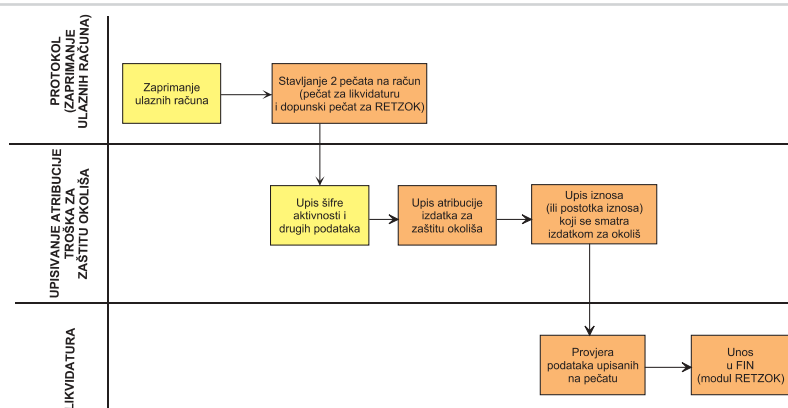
PROTOKOL (ZAPRIMANJE ULAZNIH RAČUNA)

Zaprimanje ulaznih računa

Stavljanje 2 pečata na račun (pečat za likvidaturu i dopunski pečat za RETZOK)

UPISIVANJE ATRIBUCIJE TROŠKA ZA ZAŠTITU OKOLIŠA

Upis šifre aktivnosti i drugih podataka

Upis atribucije izdatka za zaštitu okoliša

Upis iznosa (ili postotka iznosa) koji se smatra izdatkom za okoliš

LIKVIDATURA

Provjera podataka upisanih na pečatu

Unos u FIN (modul RETZOK)